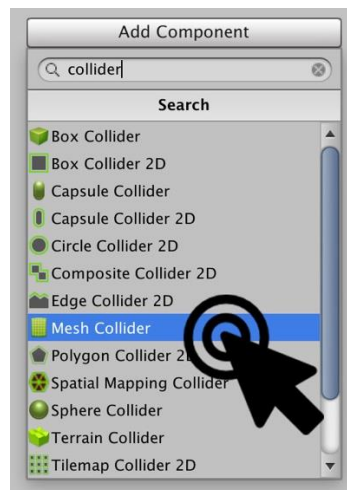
Add Component

collider

Search

Box Collider
Box Collider 2D
Capsule Collider
Capsule Collider 2D
Circle Collider 2D
Composite Collider 2D
Edge Collider 2D
Mesh Collider
Polygon Collider 2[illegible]
Spatial Mapping Collider
Sphere Collider
Terrain Collider
Tilemap Collider 2D